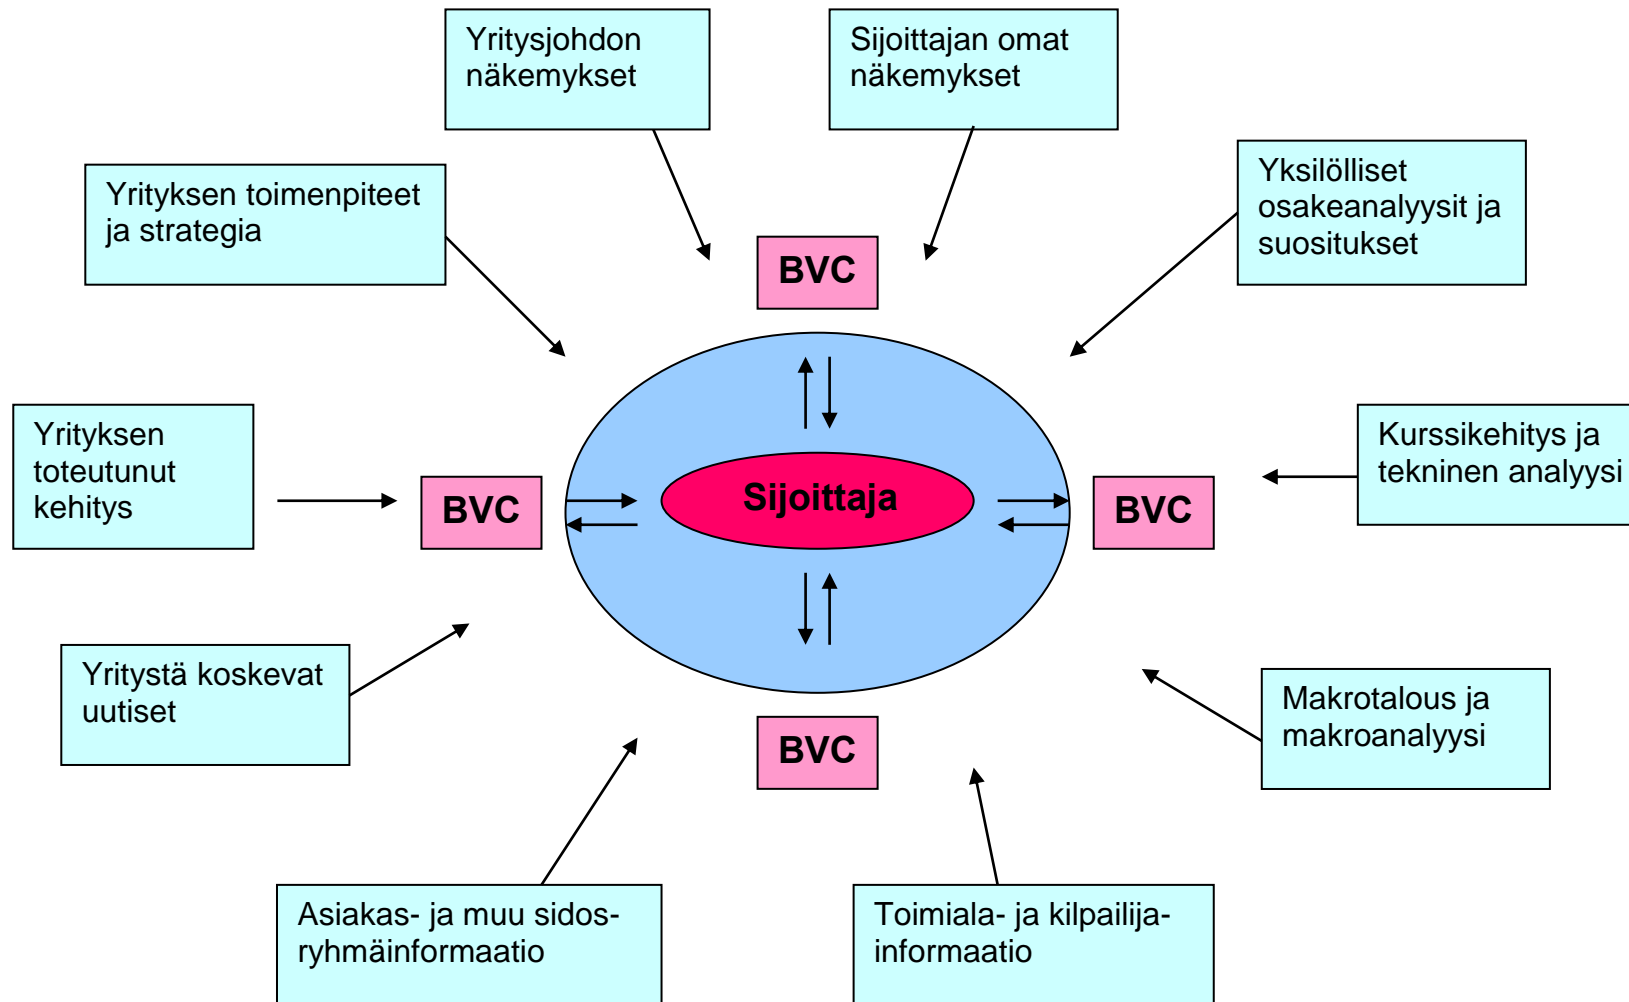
Yritysjohdon näkemykset

Sijoittajan omat näkemykset

Yrityksen toimenpiteet ja strategia

Yksilölliset osakeanalyysit ja suositukset

BVC

Yrityksen toteutunut kehitys

BVC

Sijoittaja

BVC

Kurssikehitys ja tekninen analyysi

Yritystä koskevat uutiset

BVC

Makrotalous ja makroanalyysi

Asiakas- ja muu sidos-ryhmäinformaatio

Toimiala- ja kilpailija-informaatio